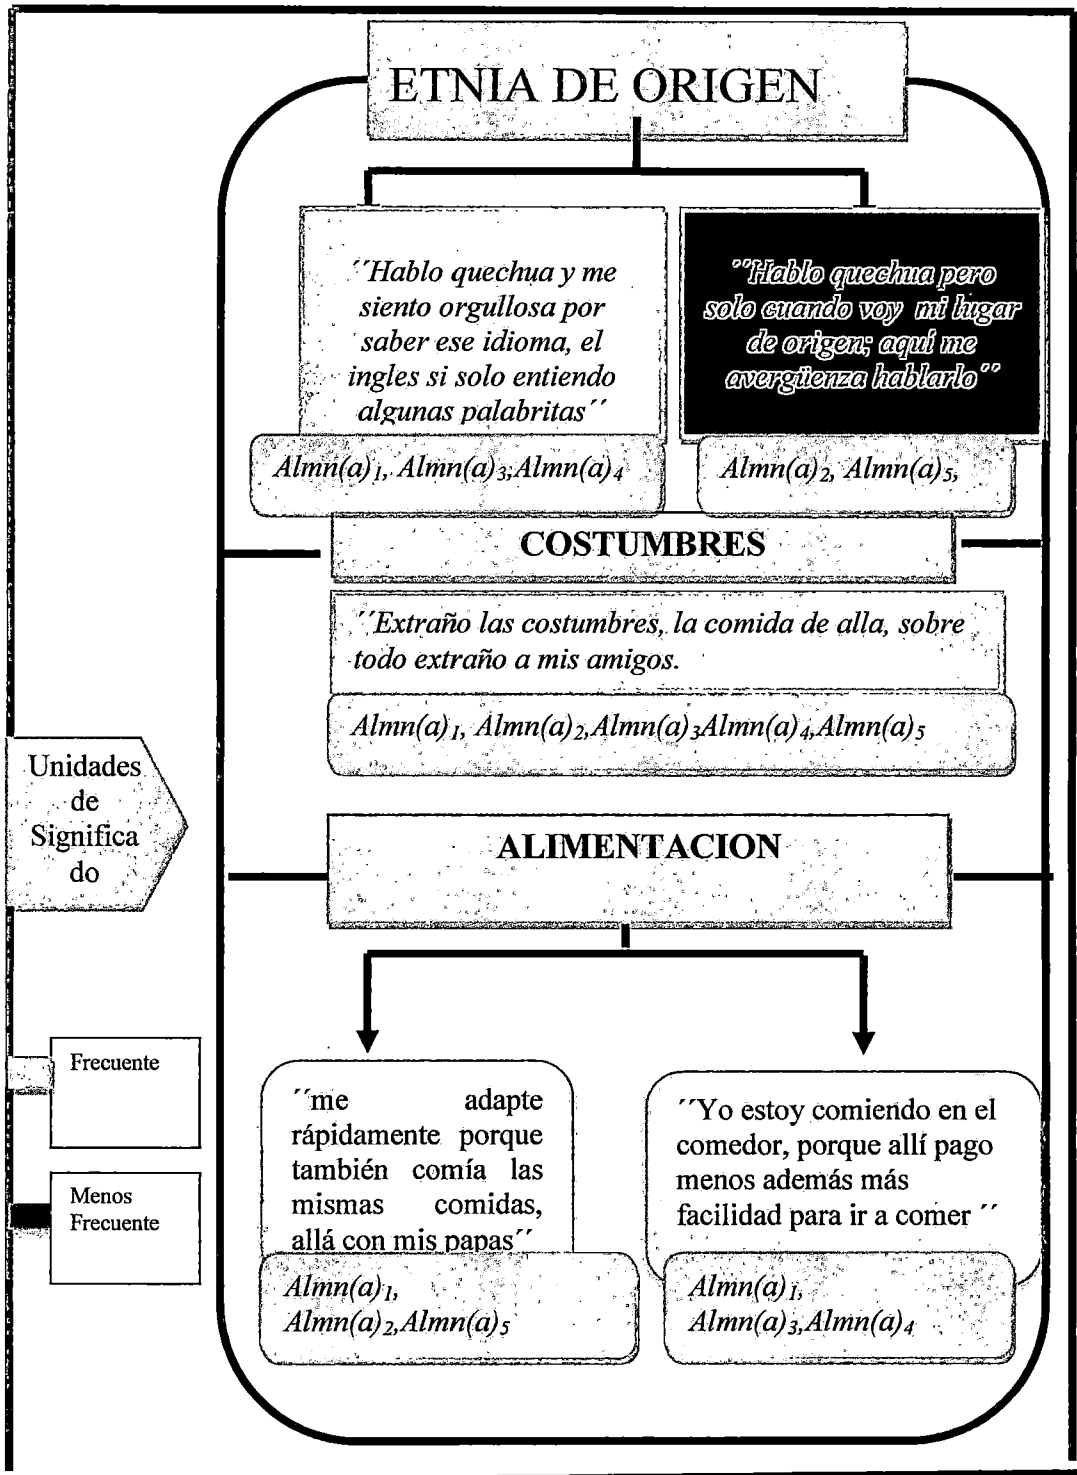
ETNIA DE ORIGEN

´´Hablo quechua y me siento orgullosa por saber ese idioma, el ingles si solo entiendo algunas palabritas´´

Almn(a)$_1$, Almn(a)$_3$;Almn(a)$_4$

"Hablo quechua pero solo cuando voy mi lugar de origen; aquí me avergüenza hablarlo"

Almn(a)$_2$, Almn(a)$_5$,

COSTUMBRES

´´Extraño las costumbres, la comida de alla, sobre todo extraño a mis amigos.

Almn(a)$_1$, Almn(a)$_2$,Almn(a)$_3$Almn(a)$_4$,Almn(a)$_5$

Unidades de Significado

ALIMENTACION

Frecuente

Menos Frecuente

´´me adapte rápidamente porque también comía las mismas comidas, allá con mis papas´´

Almn(a)$_1$, Almn(a)$_2$,Almn(a)$_5$

´´Yo estoy comiendo en el comedor, porque allí pago menos además más facilidad para ir a comer ´´

Almn(a)$_1$, Almn(a)$_3$,Almn(a)$_4$